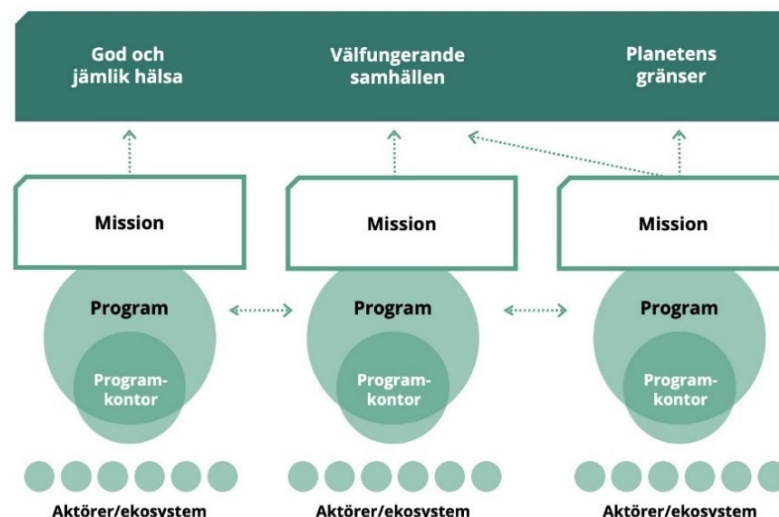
God och jämlik hälsa

Välfungerande samhällen

Planetens gränser

Mission

Program

Programkontor

Aktörer/ekosystem

Mission

Program

Programkontor

Aktörer/ekosystem

Mission

Program

Programkontor

Aktörer/ekosystem